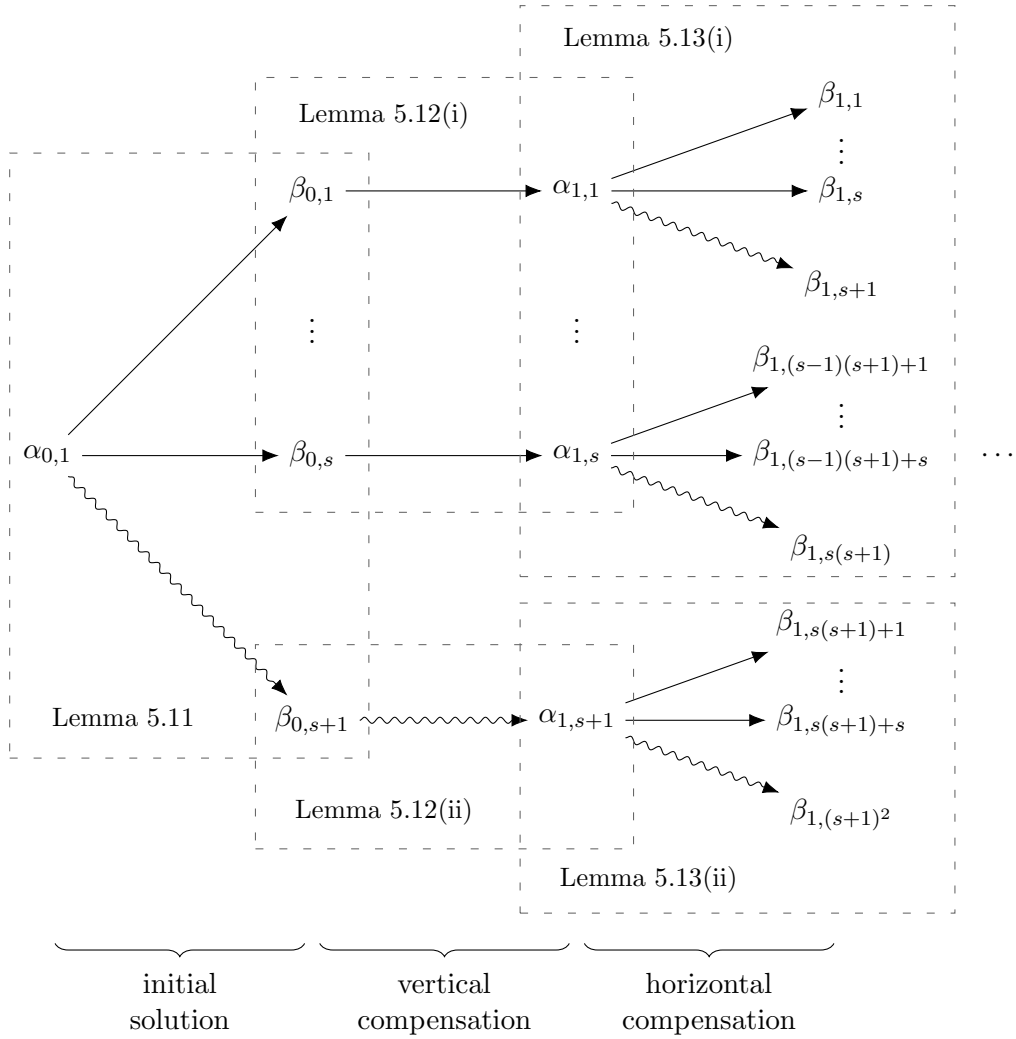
Lemma 5.13(i)

Lemma 5.12(i)

$\beta_{1,1}$

$\vdots$

$\beta_{0,1}$

$\alpha_{1,1}$

$\beta_{1,s}$

$\beta_{1,s+1}$

$\vdots$

$\vdots$

$\beta_{1,(s-1)(s+1)+1}$

$\vdots$

$\alpha_{0,1}$

$\beta_{0,s}$

$\alpha_{1,s}$

$\beta_{1,(s-1)(s+1)+s}$

$\cdots$

$\beta_{1,s(s+1)}$

$\beta_{1,s(s+1)+1}$

$\vdots$

Lemma 5.11

$\beta_{0,s+1}$

$\alpha_{1,s+1}$

$\beta_{1,s(s+1)+s}$

Lemma 5.12(ii)

$\beta_{1,(s+1)^2}$

Lemma 5.13(ii)

initial solution

vertical compensation

horizontal compensation